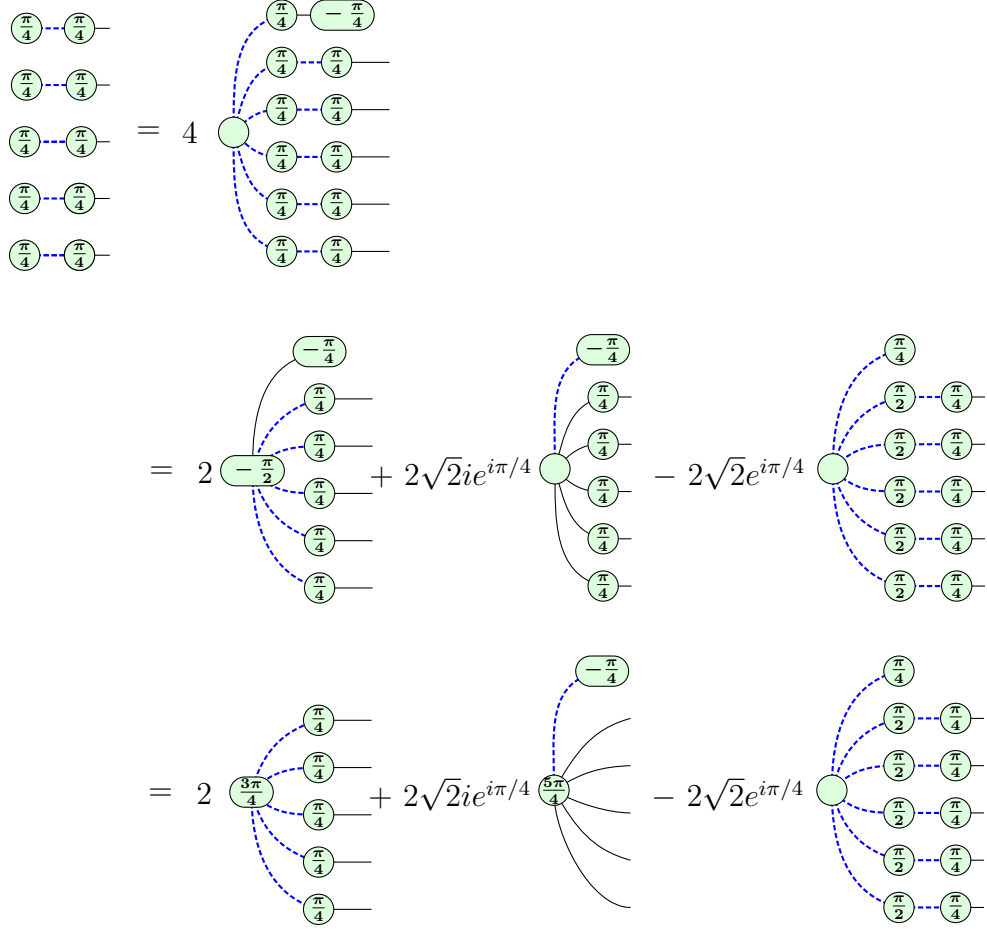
$\frac{\pi}{4}$ $\frac{\pi}{4}$
$\frac{\pi}{4}$ $\frac{\pi}{4}$
$\frac{\pi}{4}$ $\frac{\pi}{4}$
$\frac{\pi}{4}$ $\frac{\pi}{4}$
$\frac{\pi}{4}$ $\frac{\pi}{4}$

$= 4$

$\frac{\pi}{4}$ $-\frac{\pi}{4}$
$\frac{\pi}{4}$ $\frac{\pi}{4}$
$\frac{\pi}{4}$ $\frac{\pi}{4}$
$\frac{\pi}{4}$ $\frac{\pi}{4}$
$\frac{\pi}{4}$ $\frac{\pi}{4}$
$\frac{\pi}{4}$ $\frac{\pi}{4}$

$= 2$ $-\frac{\pi}{2}$ $-\frac{\pi}{4}$ $\frac{\pi}{4}$ $\frac{\pi}{4}$ $\frac{\pi}{4}$ $\frac{\pi}{4}$ $\frac{\pi}{4}$ $+ 2\sqrt{2}ie^{i\pi/4}$ $-\frac{\pi}{4}$ $\frac{\pi}{4}$ $\frac{\pi}{4}$ $\frac{\pi}{4}$ $\frac{\pi}{4}$ $\frac{\pi}{4}$ $- 2\sqrt{2}e^{i\pi/4}$ $\frac{\pi}{4}$ $\frac{\pi}{2}$ $\frac{\pi}{4}$ $\frac{\pi}{2}$ $\frac{\pi}{4}$ $\frac{\pi}{2}$ $\frac{\pi}{4}$ $\frac{\pi}{2}$ $\frac{\pi}{4}$ $\frac{\pi}{2}$ $\frac{\pi}{4}$

$= 2$ $\frac{3\pi}{4}$ $\frac{\pi}{4}$ $\frac{\pi}{4}$ $\frac{\pi}{4}$ $\frac{\pi}{4}$ $\frac{\pi}{4}$ $+ 2\sqrt{2}ie^{i\pi/4}$ $\frac{5\pi}{4}$ $-\frac{\pi}{4}$ $- 2\sqrt{2}e^{i\pi/4}$ $\frac{\pi}{4}$ $\frac{\pi}{2}$ $\frac{\pi}{4}$ $\frac{\pi}{2}$ $\frac{\pi}{4}$ $\frac{\pi}{2}$ $\frac{\pi}{4}$ $\frac{\pi}{2}$ $\frac{\pi}{4}$ $\frac{\pi}{2}$ $\frac{\pi}{4}$